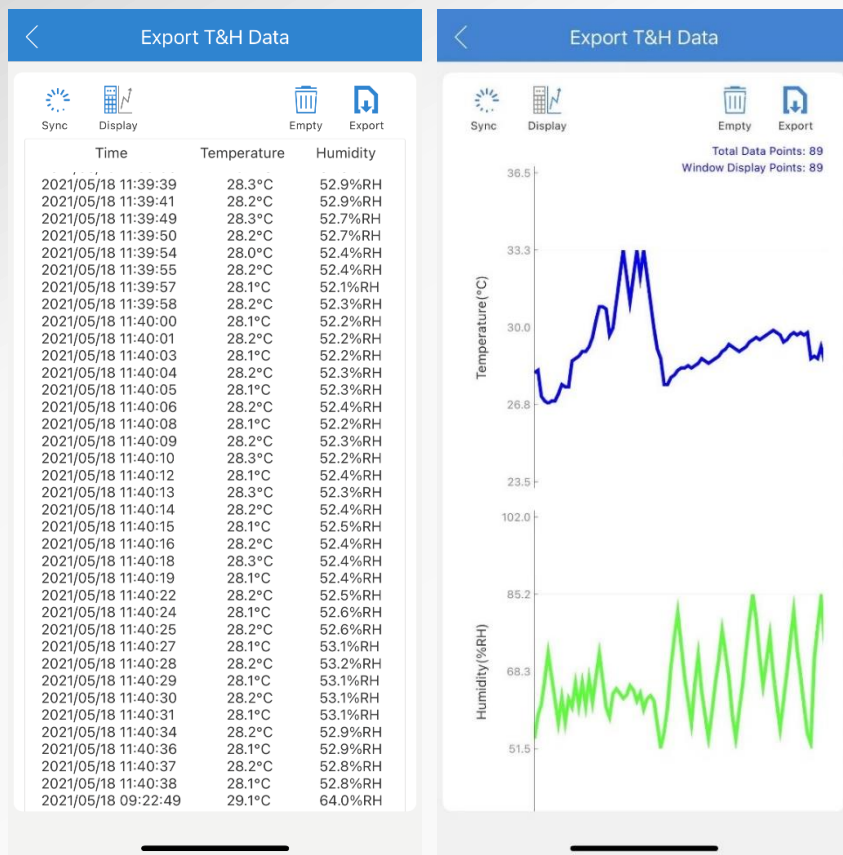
Export T&H Data

Sync Display Empty Export

| Time | Temperature | Humidity |
|---|---|---|
| 2021/05/18 11:39:39 | 28.3°C | 52.9%RH |
| 2021/05/18 11:39:41 | 28.2°C | 52.9%RH |
| 2021/05/18 11:39:49 | 28.3°C | 52.7%RH |
| 2021/05/18 11:39:50 | 28.2°C | 52.7%RH |
| 2021/05/18 11:39:54 | 28.0°C | 52.4%RH |
| 2021/05/18 11:39:55 | 28.2°C | 52.4%RH |
| 2021/05/18 11:39:57 | 28.1°C | 52.1%RH |
| 2021/05/18 11:39:58 | 28.2°C | 52.3%RH |
| 2021/05/18 11:40:00 | 28.1°C | 52.2%RH |
| 2021/05/18 11:40:01 | 28.2°C | 52.2%RH |
| 2021/05/18 11:40:03 | 28.1°C | 52.2%RH |
| 2021/05/18 11:40:04 | 28.2°C | 52.3%RH |
| 2021/05/18 11:40:05 | 28.1°C | 52.3%RH |
| 2021/05/18 11:40:06 | 28.2°C | 52.4%RH |
| 2021/05/18 11:40:08 | 28.1°C | 52.2%RH |
| 2021/05/18 11:40:09 | 28.2°C | 52.3%RH |
| 2021/05/18 11:40:10 | 28.3°C | 52.2%RH |
| 2021/05/18 11:40:12 | 28.1°C | 52.4%RH |
| 2021/05/18 11:40:13 | 28.3°C | 52.3%RH |
| 2021/05/18 11:40:14 | 28.2°C | 52.4%RH |
| 2021/05/18 11:40:15 | 28.1°C | 52.5%RH |
| 2021/05/18 11:40:16 | 28.2°C | 52.4%RH |
| 2021/05/18 11:40:18 | 28.3°C | 52.4%RH |
| 2021/05/18 11:40:19 | 28.1°C | 52.4%RH |
| 2021/05/18 11:40:22 | 28.2°C | 52.5%RH |
| 2021/05/18 11:40:24 | 28.1°C | 52.6%RH |
| 2021/05/18 11:40:25 | 28.2°C | 52.6%RH |
| 2021/05/18 11:40:27 | 28.1°C | 53.1%RH |
| 2021/05/18 11:40:28 | 28.2°C | 53.2%RH |
| 2021/05/18 11:40:29 | 28.1°C | 53.1%RH |
| 2021/05/18 11:40:30 | 28.2°C | 53.1%RH |
| 2021/05/18 11:40:31 | 28.1°C | 53.1%RH |
| 2021/05/18 11:40:34 | 28.2°C | 52.9%RH |
| 2021/05/18 11:40:36 | 28.1°C | 52.9%RH |
| 2021/05/18 11:40:37 | 28.2°C | 52.8%RH |
| 2021/05/18 11:40:38 | 28.1°C | 52.8%RH |
| 2021/05/18 09:22:49 | 29.1°C | 64.0%RH |

Export T&H Data

Sync Display Empty Export

Total Data Points: 89
Window Display Points: 89

Temperature(°C)
36.5
33.3
30.0
26.8
23.5

Humidity(%RH)
102.0
85.2
68.3
51.5